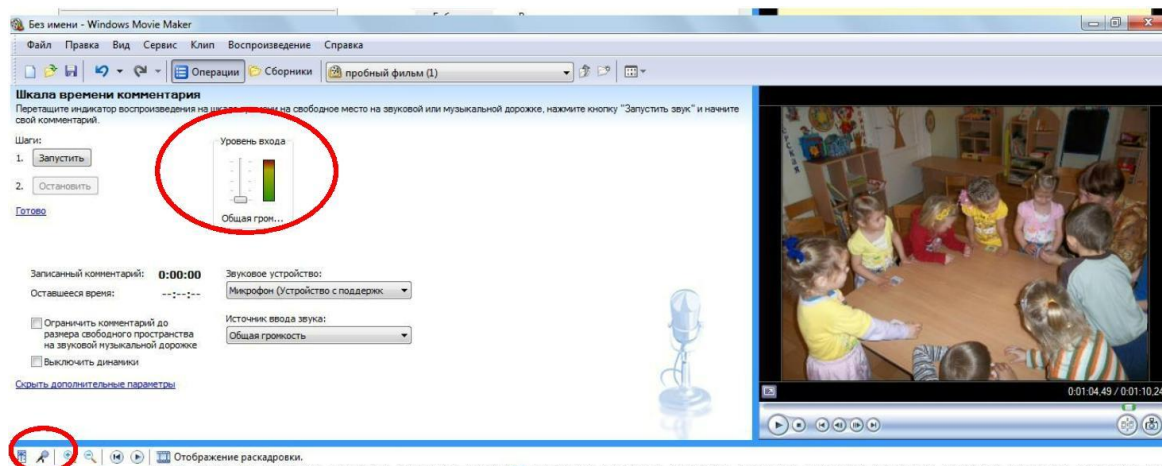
Без имени - Windows Movie Maker

Файл Правка Вид Сервис Клип Воспроизведение Справка

Операции Сборники пробный фильм (1)

Шкала времени комментария

Перетащите индикатор воспроизведения на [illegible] на свободное место на звуковой или музыкальной дорожке, нажмите кнопку "Запустить звук" и начните свой комментарий.

Шаги:

1. Запустить

2. Остановить

Готово

Уровень входа

Общая гром...

Записанный комментарий: 0:00:00

Оставшееся время: --:--:--

Звуковое устройство:

Микрофон (Устройство с поддержк

Источник ввода звука:

Общая громкость

Ограничить комментарий до размера свободного пространства на звуковой музыкальной дорожке

Выключить динамики

Скрыть дополнительные параметры

0:01:04.49 / 0:01:10.24

Отображение раскадровки.